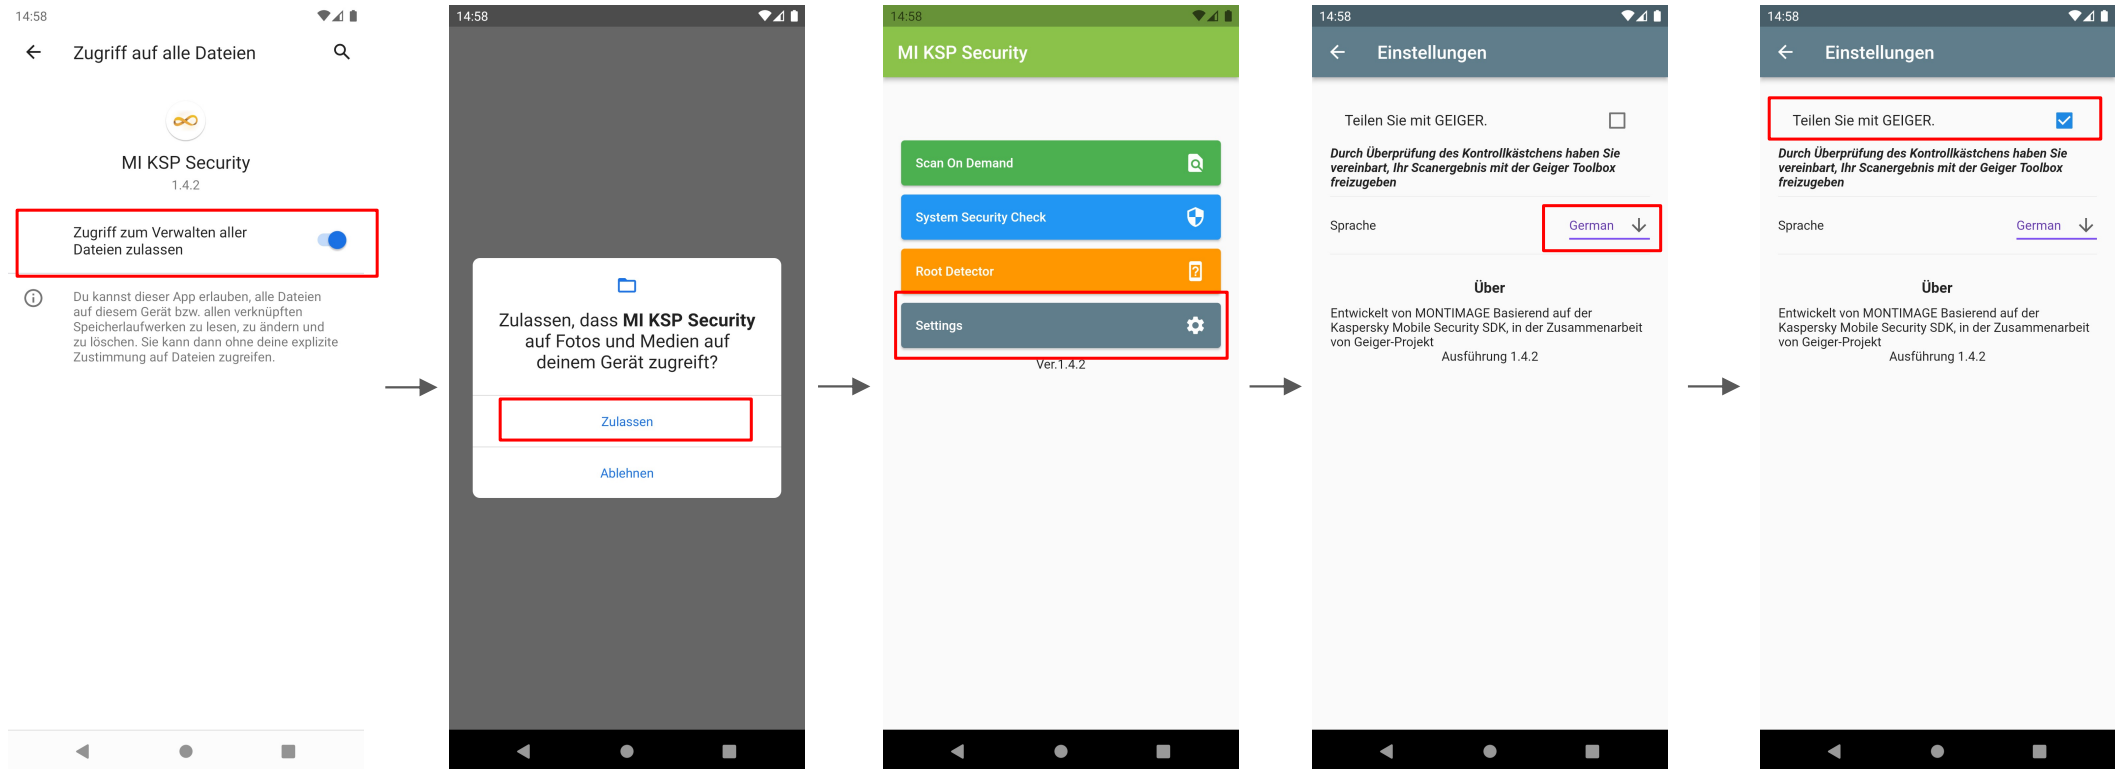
14:58

Zugriff auf alle Dateien

MI KSP Security
1.4.2

Zugriff zum Verwalten aller Dateien zulassen

Du kannst dieser App erlauben, alle Dateien auf diesem Gerät bzw. allen verknüpften Speicherlaufwerken zu lesen, zu ändern und zu löschen. Sie kann dann ohne deine explizite Zustimmung auf Dateien zugreifen.

14:58

Zulassen, dass **MI KSP Security** auf Fotos und Medien auf deinem Gerät zugreift?

Zulassen

Ablehnen

14:58

MI KSP Security

Scan On Demand

System Security Check

Root Detector

Settings

Ver.1.4.2

14:58

Einstellungen

Teilen Sie mit GEIGER.

Durch Überprüfung des Kontrollkästchens haben Sie vereinbart, Ihr Scanergebnis mit der Geiger Toolbox freizugeben

Sprache German

Über

Entwickelt von MONTIMAGE Basierend auf der Kaspersky Mobile Security SDK, in der Zusammenarbeit von Geiger-Projekt
Ausführung 1.4.2

14:58

Einstellungen

Teilen Sie mit GEIGER.

Durch Überprüfung des Kontrollkästchens haben Sie vereinbart, Ihr Scanergebnis mit der Geiger Toolbox freizugeben

Sprache German

Über

Entwickelt von MONTIMAGE Basierend auf der Kaspersky Mobile Security SDK, in der Zusammenarbeit von Geiger-Projekt
Ausführung 1.4.2